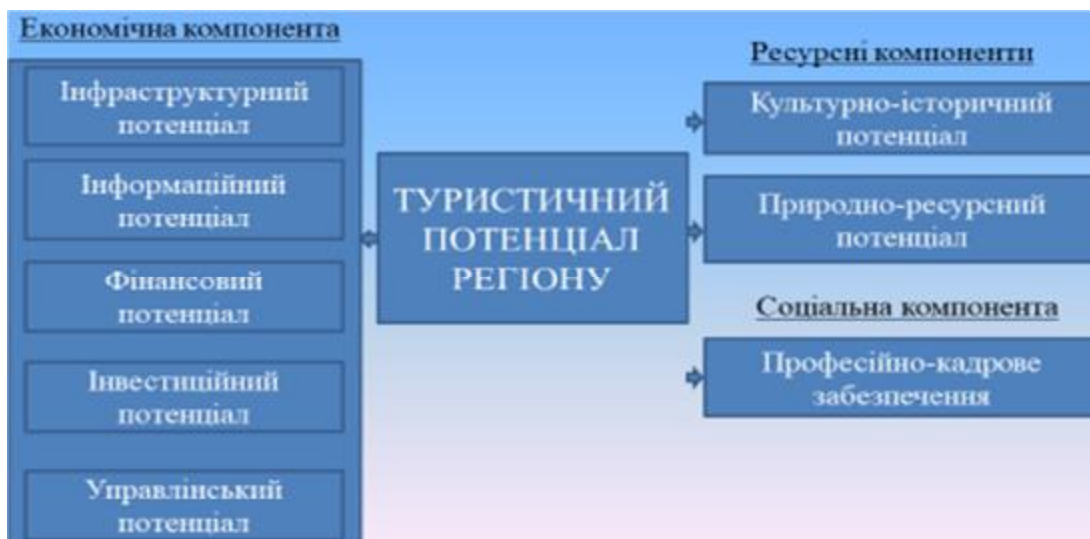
Економічна компонента

Інфраструктурний потенціал

Інформаційний потенціал

Фінансовий потенціал

Інвестиційний потенціал

Управлінський потенціал

ТУРИСТИЧНИЙ ПОТЕНЦІАЛ РЕГІОНУ

Ресурсні компоненти

Культурно-історичний потенціал

Природно-ресурсний потенціал

Соціальна компонента

Професійно-кадрове забезпечення